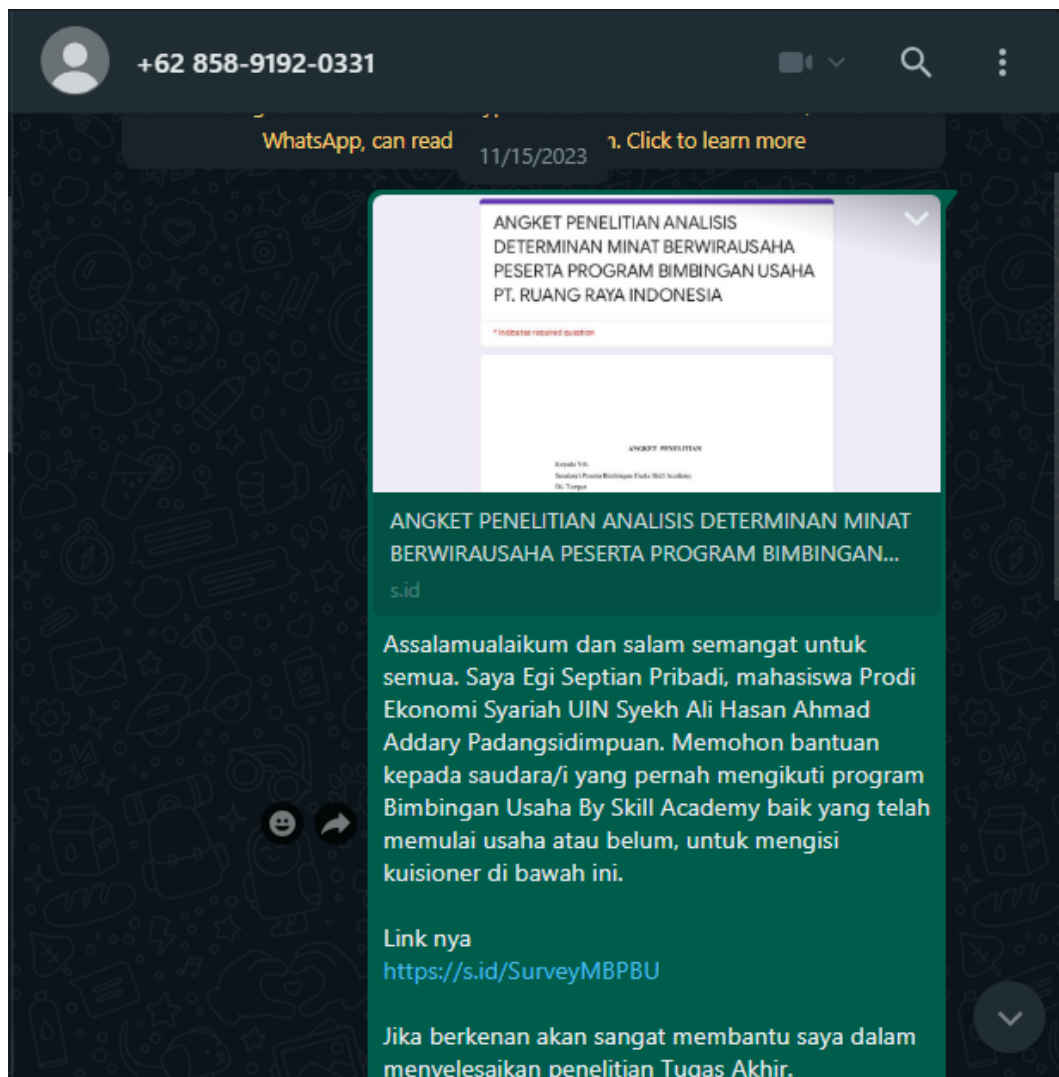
+62 858-9192-0331

WhatsApp, can read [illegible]n. Click to learn more

11/15/2023

ANGKET PENELITIAN ANALISIS DETERMINAN MINAT BERWIRAUSAHA PESERTA PROGRAM BIMBINGAN USAHA PT. RUANG RAYA INDONESIA

* Indicates required question

ANGKET PENELITIAN

Kepada Yth.
Saudara/i Peserta Bimbingan Usaha Skill Academy
Di. Tempat

ANGKET PENELITIAN ANALISIS DETERMINAN MINAT BERWIRAUSAHA PESERTA PROGRAM BIMBINGAN...

s.id

Assalamualaikum dan salam semangat untuk semua. Saya Egi Septian Pribadi, mahasiswa Prodi Ekonomi Syariah UIN Syekh Ali Hasan Ahmad Addary Padangsidimpuan. Memohon bantuan kepada saudara/i yang pernah mengikuti program Bimbingan Usaha By Skill Academy baik yang telah memulai usaha atau belum, untuk mengisi kuisioner di bawah ini.

Link nya
https://s.id/SurveyMBPBU

Jika berkenan akan sangat membantu saya dalam menyelesaikan penelitian Tugas Akhir.